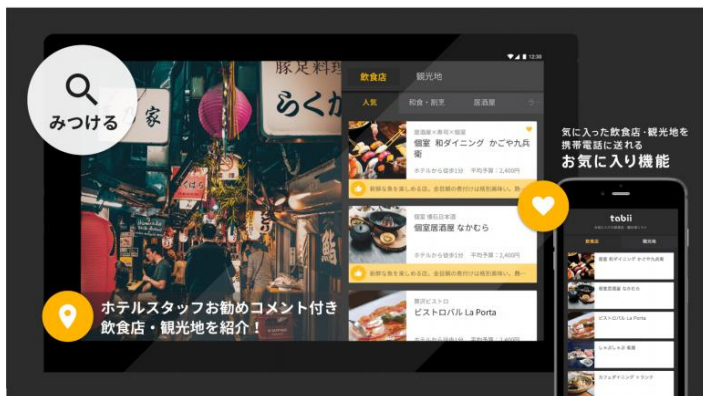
みつける

豚足料理

らくが

家

12:30

飲食店

観光地

人気

和食・割烹

居酒屋

居酒屋×寿司×個室

個室 和ダイニング かごや九兵衛

ホテルから徒歩1分　平均予算：1,600円

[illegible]

居酒屋 博多日本酒

個室居酒屋 なかむら

ホテルから徒歩1分　平均予算：1,400円

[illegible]

無国籍 ビストロ

ビストロバル La Porta

ホテルスタッフお勧めコメント付き
飲食店・観光地を紹介！

気に入った飲食店・観光地を
携帯電話に送れる
お気に入り機能

tabii

飲食店

観光地

個室 和ダイニング かごや九兵衛

個室居酒屋 なかむら

ビストロバル La Porta

しゃぶしゃぶ 若菜

カフェダイニング トランク